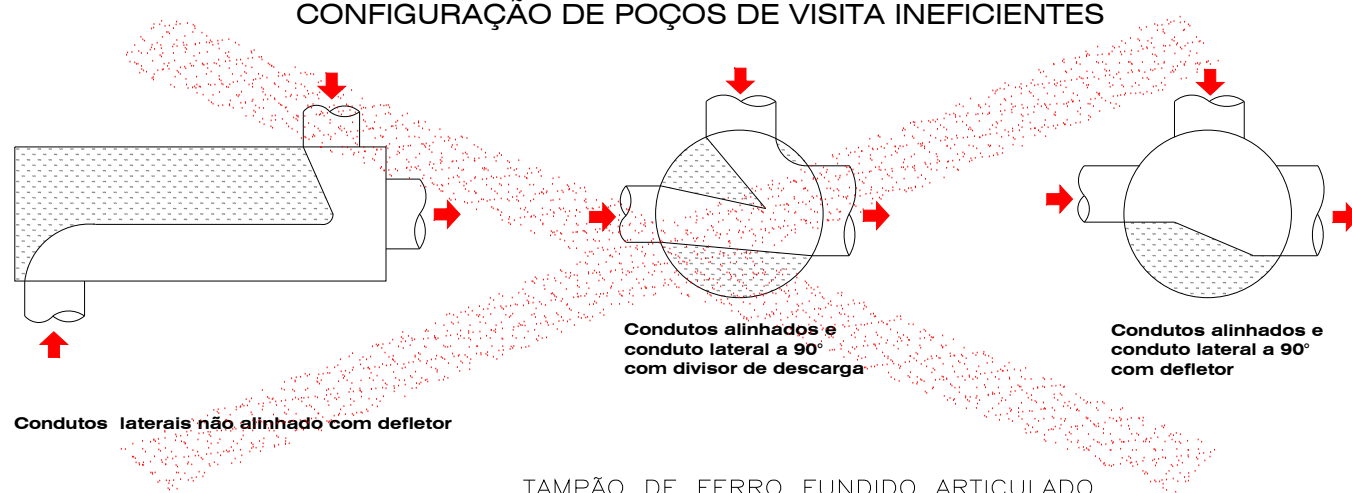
CONFIGURAÇÃO DE POÇOS DE VISITA INEFICIENTES

Condutos alinhados e conduto lateral a 90° com divisor de descarga

Condutos alinhados e conduto lateral a 90° com defletor

Condutos laterais não alinhado com defletor

TAMPÃO DE FERRO FUNDIDO ARTICULADO